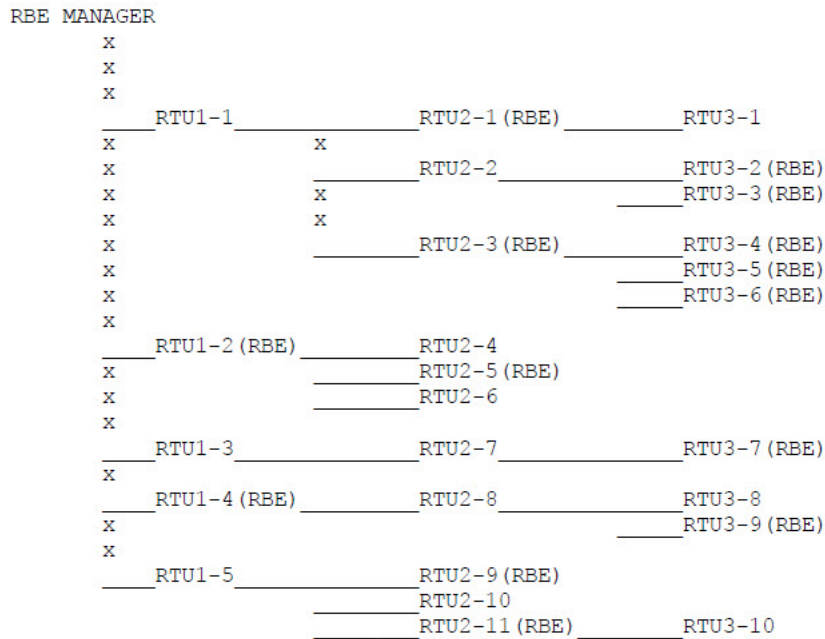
RBE MANAGER
x
x
x
____RTU1-1______________RTU2-1(RBE) _________RTU3-1
x x
_________RTU2-2________________RTU3-2(RBE)
x x ______RTU3-3(RBE)
x x
x _________RTU2-3(RBE) _________RTU3-4(RBE)
x ______RTU3-5(RBE)
x ______RTU3-6(RBE)
x
____RTU1-2(RBE) _________RTU2-4
x _________RTU2-5(RBE)
x _________RTU2-6
x
____RTU1-3______________RTU2-7________________RTU3-7(RBE)
x
____RTU1-4(RBE) _________RTU2-8________________RTU3-8
x ______RTU3-9(RBE)
x
____RTU1-5______________RTU2-9(RBE)
_________RTU2-10
_________RTU2-11(RBE) ________RTU3-10